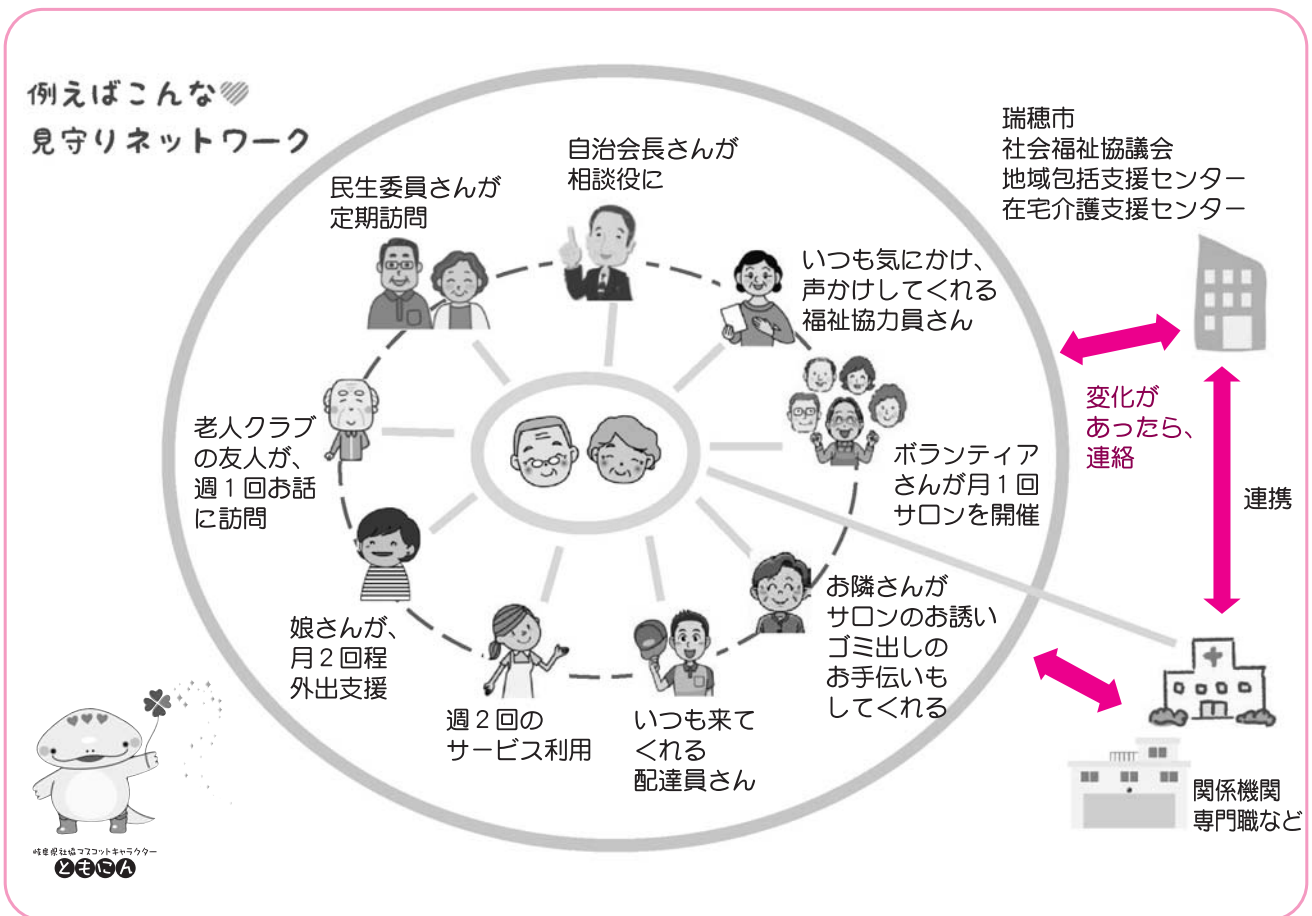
例えばこんな
見守りネットワーク

自治会長さんが
相談役に

民生委員さんが
定期訪問

いつも気にかけ、
声かけしてくれる
福祉協力員さん

老人クラブ
の友人が、
週１回お話
に訪問

ボランティア
さんが月１回
サロンを開催

娘さんが、
月２回程
外出支援

お隣さんが
サロンのお誘い
ゴミ出しの
お手伝いも
してくれる

週２回の
サービス利用

いつも来て
くれる
配達員さん

瑞穂市
社会福祉協議会
地域包括支援センター
在宅介護支援センター

変化が
あったら、
連絡

連携

関係機関
専門職など

岐阜県社協マスコットキャラクター
ともこん